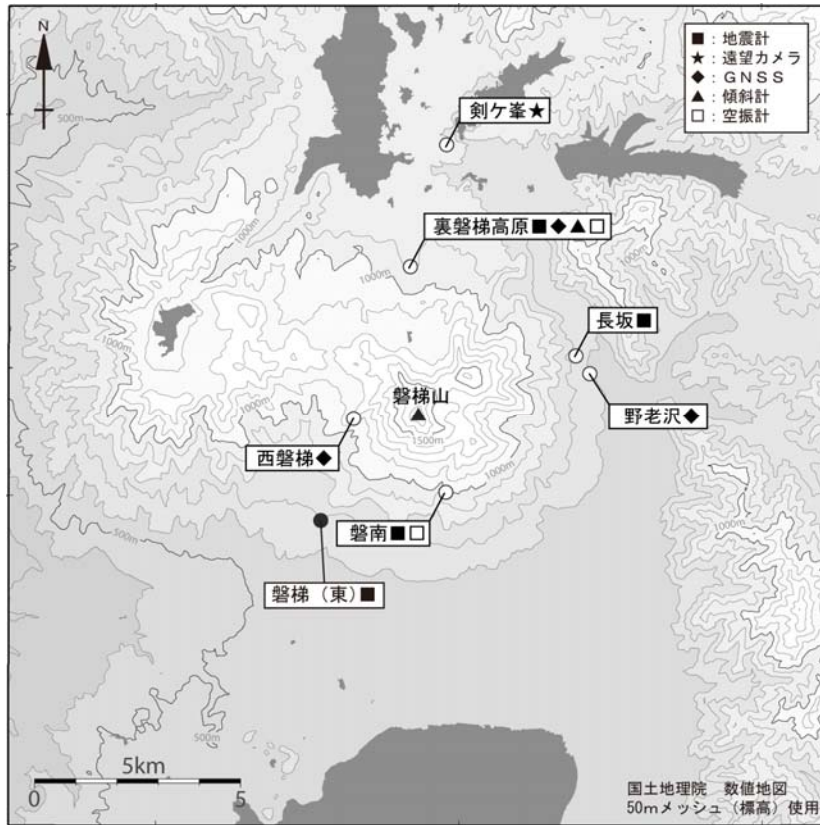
N

■：地震計
★：遠望カメラ
◆：GNSS
▲：傾斜計
□：空振計

剣ケ峯★

裏磐梯高原■◆▲□

長坂■

磐梯山

野老沢◆

西磐梯◆

磐南■□

磐梯（東）■

500m
1000m
1000m
1000m
1000m
1500m
1000m
500m
500m

5km
0
5

国土地理院　数値地図
50mメッシュ（標高）使用